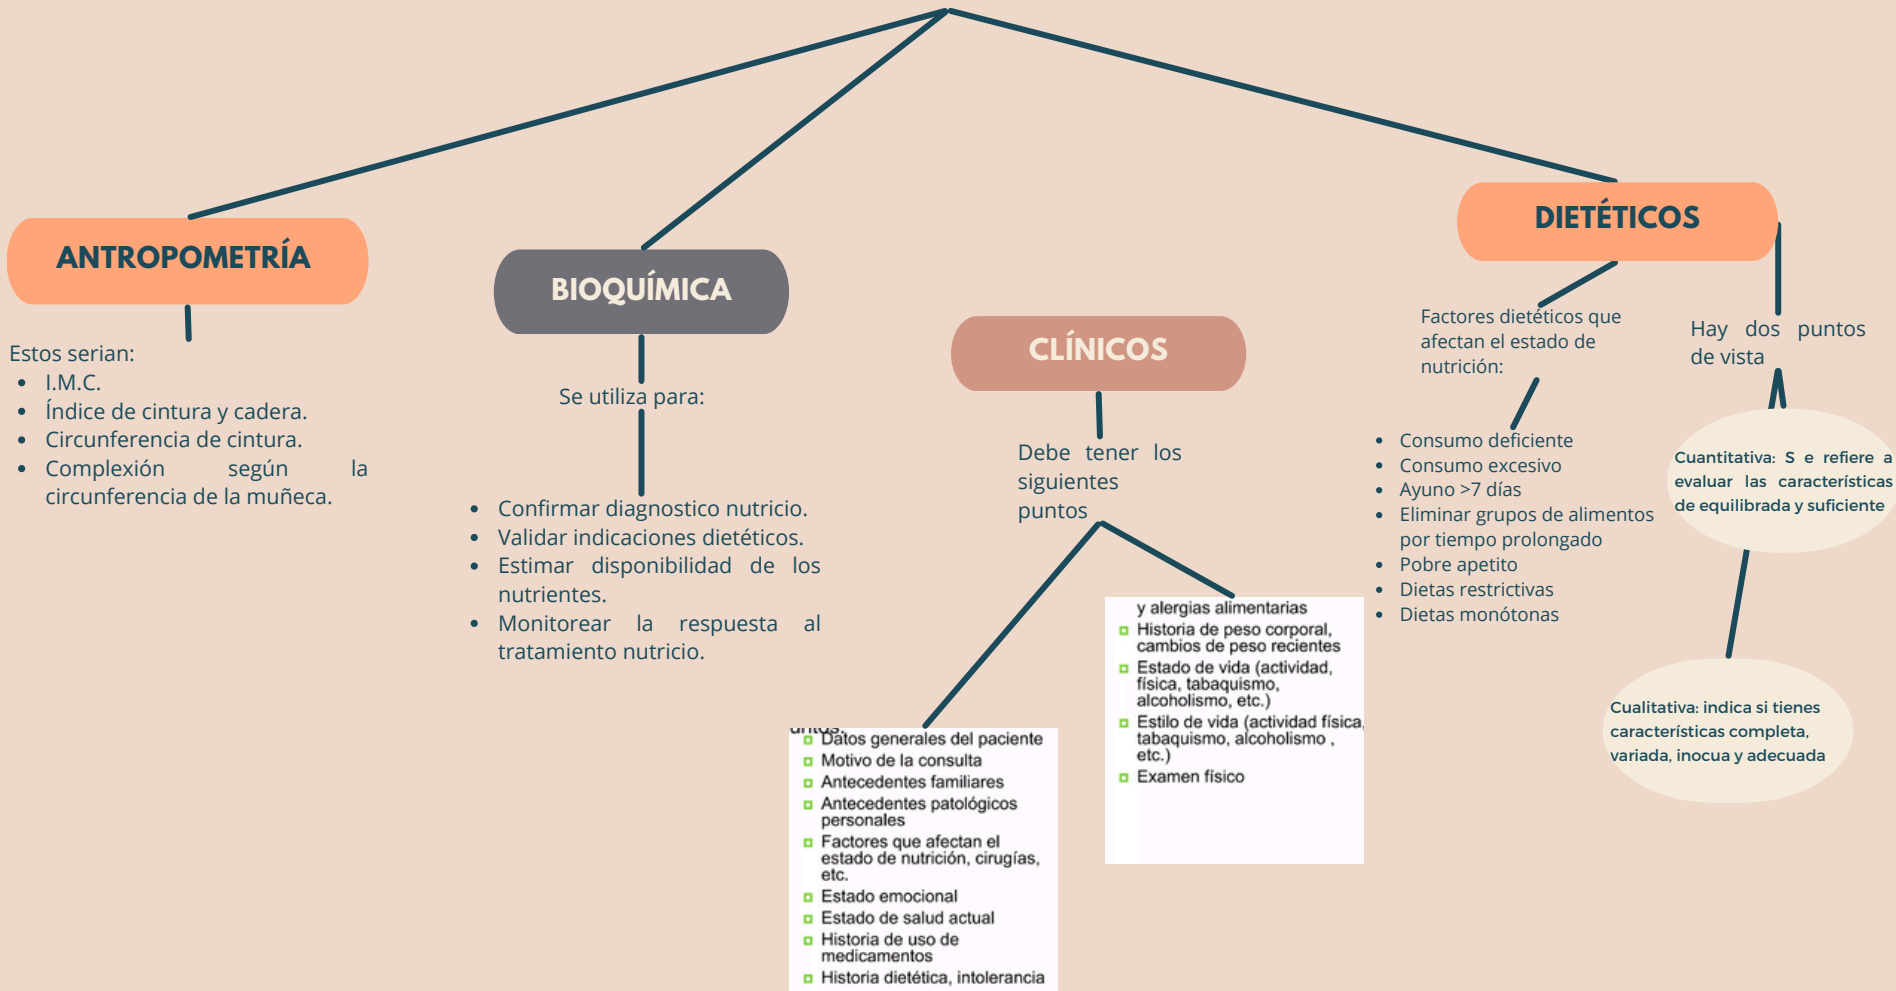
ANTROPOMETRÍA

Estos serian:
- I.M.C.
- Índice de cintura y cadera.
- Circunferencia de cintura.
- Complexión según la circunferencia de la muñeca.

BIOQUÍMICA

Se utiliza para:

- Confirmar diagnostico nutricio.
- Validar indicaciones dietéticos.
- Estimar disponibilidad de los nutrientes.
- Monitorear la respuesta al tratamiento nutricio.

CLÍNICOS

Debe tener los siguientes puntos

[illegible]
- Datos generales del paciente
- Motivo de la consulta
- Antecedentes familiares
- Antecedentes patológicos personales
- Factores que afectan el estado de nutrición, cirugías, etc.
- Estado emocional
- Estado de salud actual
- Historia de uso de medicamentos
- Historia dietética, intolerancia

y alergias alimentarias
- Historia de peso corporal, cambios de peso recientes
- Estado de vida (actividad, física, tabaquismo, alcoholismo, etc.)
- Estilo de vida (actividad física, tabaquismo, alcoholismo , etc.)
- Examen físico

DIETÉTICOS

Factores dietéticos que afectan el estado de nutrición:

- Consumo deficiente
- Consumo excesivo
- Ayuno >7 días
- Eliminar grupos de alimentos por tiempo prolongado
- Pobre apetito
- Dietas restrictivas
- Dietas monótonas

Hay dos puntos de vista

Cuantitativa: S e refiere a evaluar las características de equilibrada y suficiente

Cualitativa: indica si tienes características completa, variada, inocua y adecuada